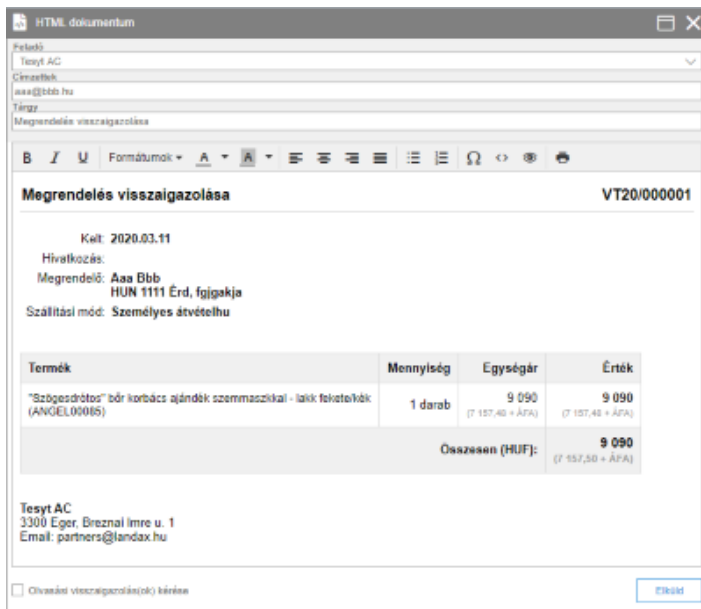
HTML dokumentum

Feladó
Tesyt AC
Címzettek
aaa@bbb.hu
Tárgy
Megrendelés visszaigazolása

B I U Formátumok A A Ω

Megrendelés visszaigazolása

VT20/000001

Kelt: 2020.03.11
Hivatkozás:
Megrendelő: Aaa Bbb
HUN 1111 Érd, fgjgakja
Szállítási mód: Személyes átvételhu

| Termék | Mennyiség | Egységár | Érték |
|---|---|---|---|
| "Szögesdrótos" bőr korbács ajándék szemmaszkkal - lakk fekete/kék (ANGEL00085) | 1 darab | 9 090 (7 157,48 + ÁFA) | 9 090 (7 157,48 + ÁFA) |
| | | Összesen (HUF): | 9 090 (7 157,50 + ÁFA) |

Tesyt AC
3300 Eger, Breznai Imre u. 1
Email: partners@landax.hu

Olvasási visszaigazolás(ok) kérése

Elküld